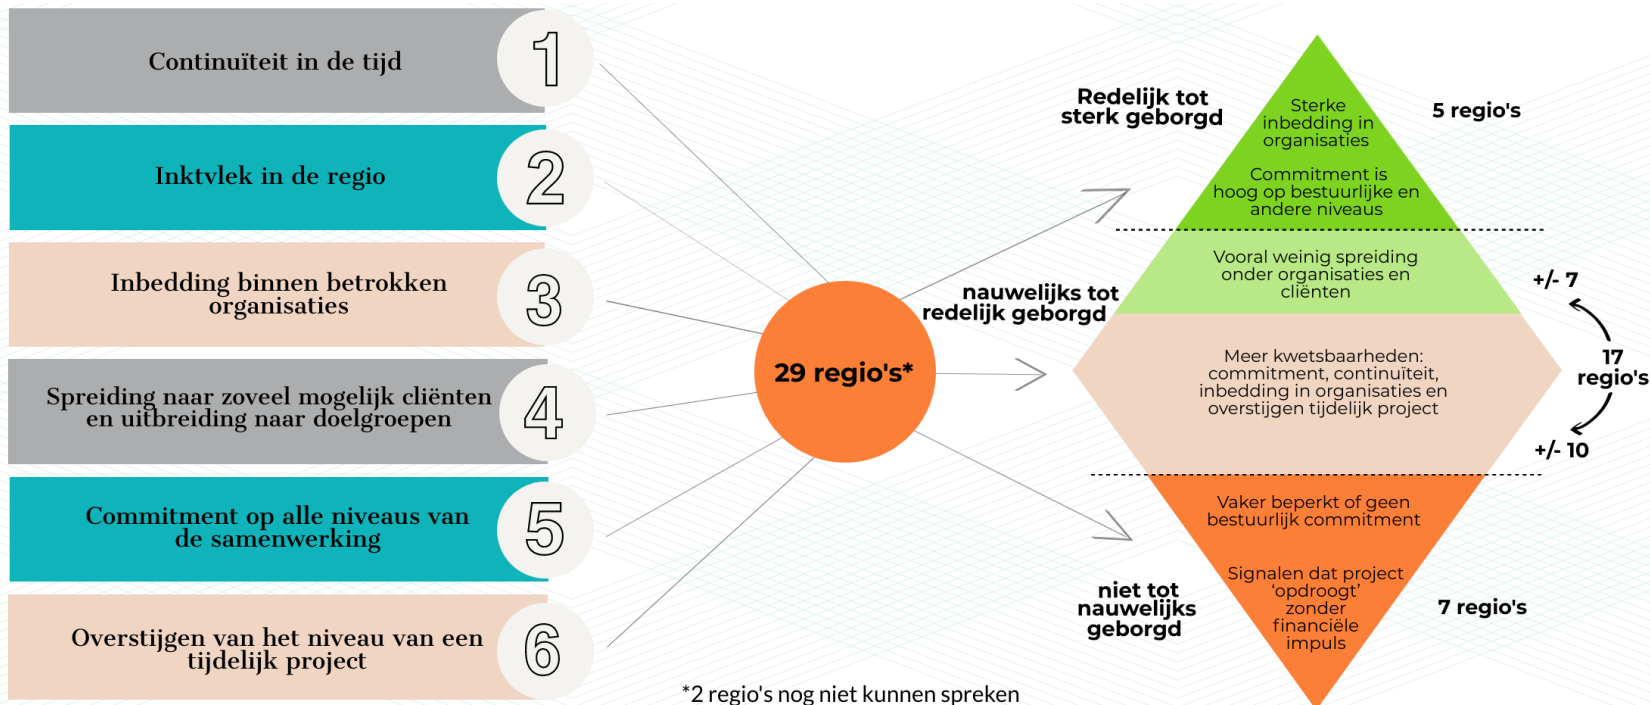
Continuïteit in de tijd
1

Inktvlek in de regio
2

Inbedding binnen betrokken organisaties
3

Spreiding naar zoveel mogelijk cliënten en uitbreiding naar doelgroepen
4

Commitment op alle niveaus van de samenwerking
5

Overstijgen van het niveau van een tijdelijk project
6

29 regio's*

Redelijk tot sterk geborgd

Sterke inbedding in organisaties

Commitment is hoog op bestuurlijke en andere niveaus

5 regio's

nauwelijks tot redelijk geborgd

Vooral weinig spreiding onder organisaties en cliënten

+/- 7

Meer kwetsbaarheden: commitment, continuïteit, inbedding in organisaties en overstijgen tijdelijk project

17 regio's

+/- 10

Vaker beperkt of geen bestuurlijk commitment

niet tot nauwelijks geborgd

Signalen dat project 'opdroogt' zonder financiële impuls

7 regio's

*2 regio's nog niet kunnen spreken